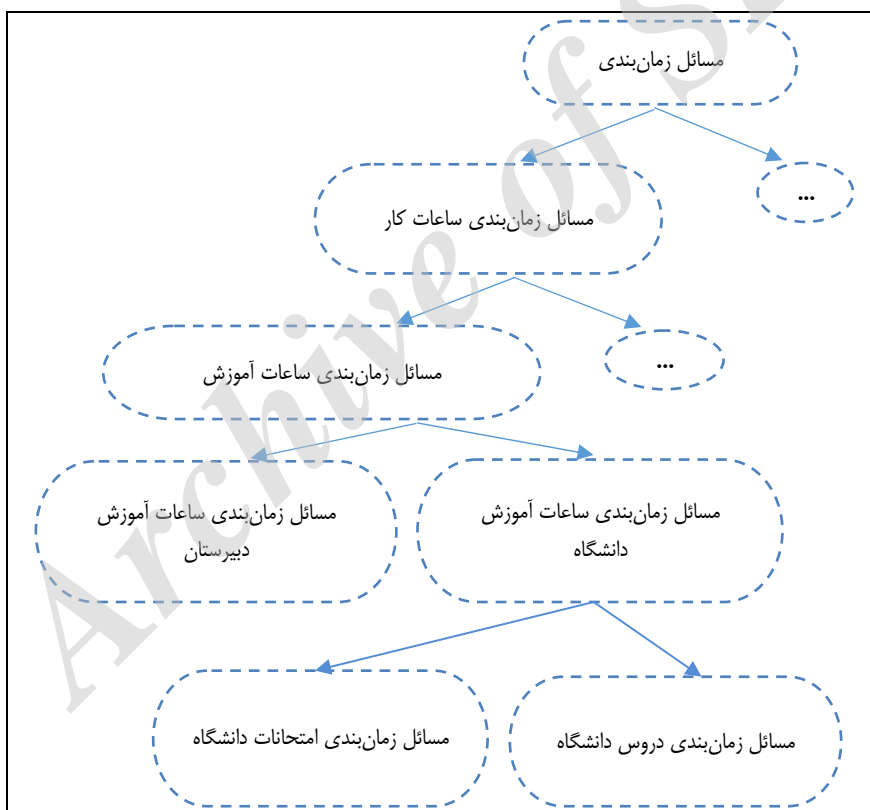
مسائل زمان‌بندی

...

مسائل زمان‌بندی ساعات کار

...

مسائل زمان‌بندی ساعات آموزش

مسائل زمان‌بندی ساعات آموزش دانشگاه

مسائل زمان‌بندی ساعات آموزش دبیرستان

مسائل زمان‌بندی دروس دانشگاه

مسائل زمان‌بندی امتحانات دانشگاه

Archive of SID